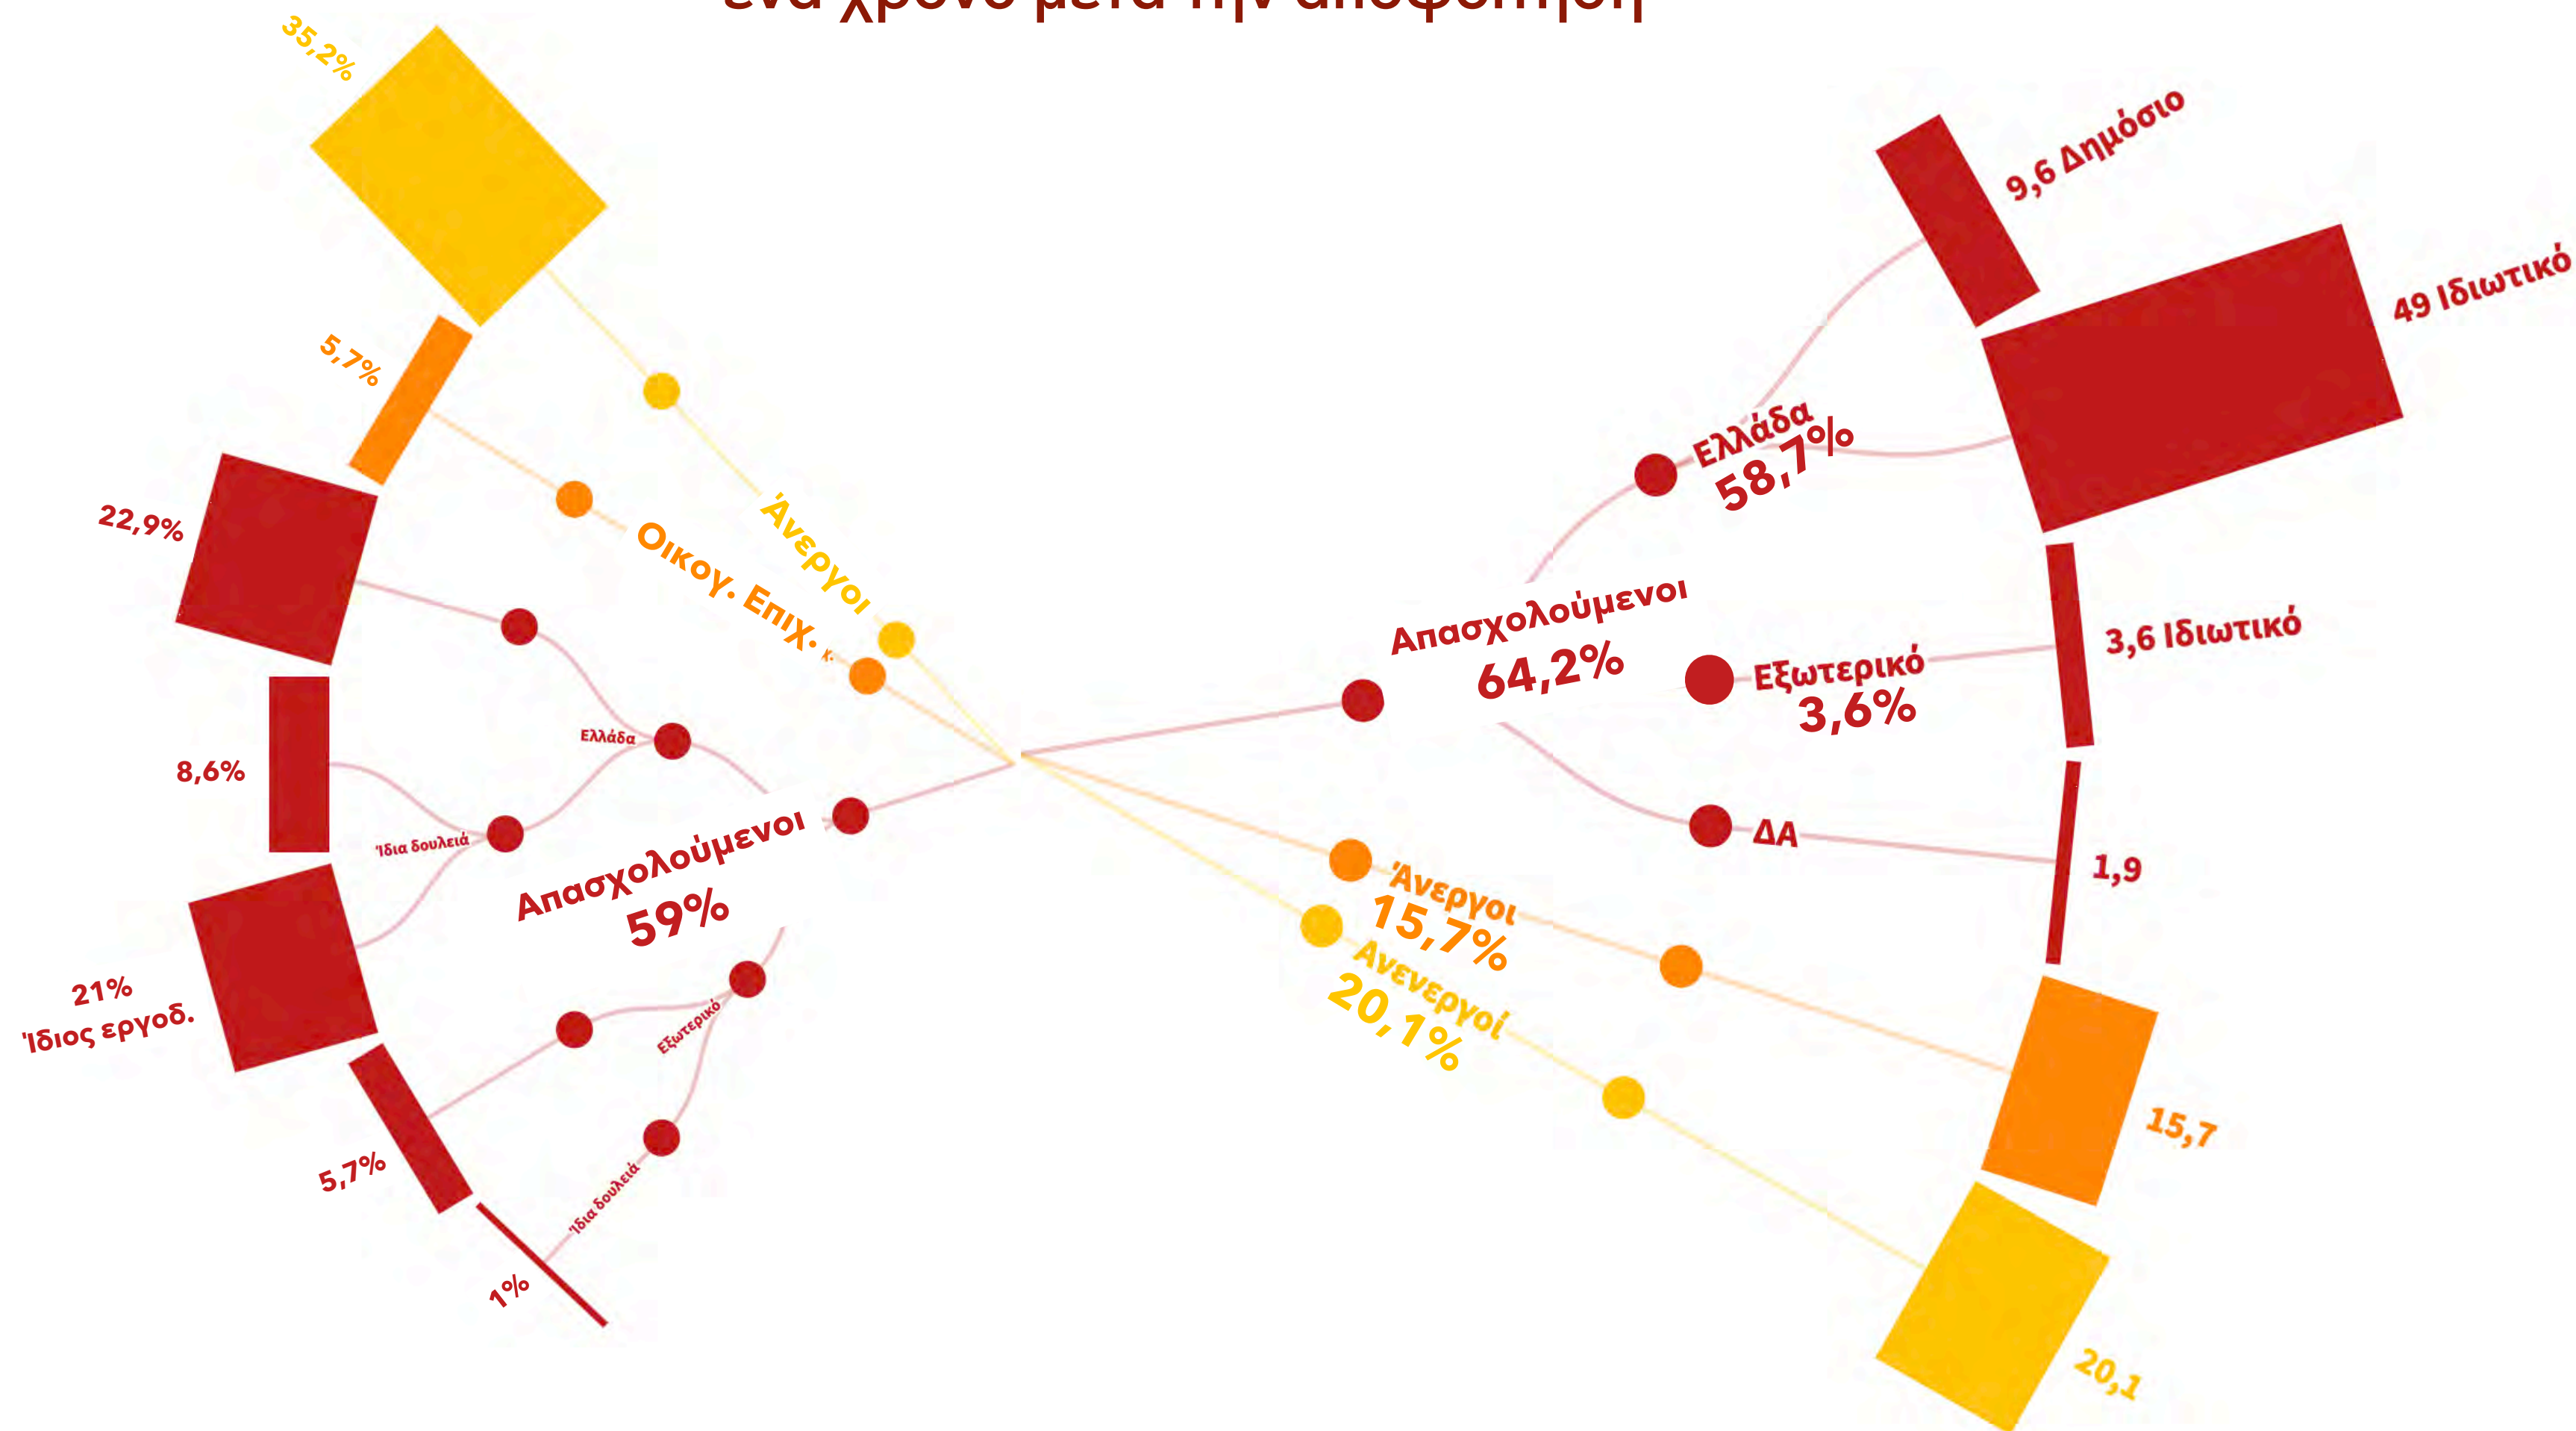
ένα χρόνο μετά την αποφοίτηση

35,2%

5,7%

22,9%

8,6%

21%
Ίδιος εργοδ.

5,7%

1%

Άνεργοι

Οικογ. Επιχ.

Ελλάδα

Ίδια δουλειά

Απασχολούμενοι
59%

Εξωτερικό

Ίδια δουλειά

9,6 Δημόσιο

49 Ιδιωτικό

Ελλάδα
58,7%

Απασχολούμενοι
64,2%

Εξωτερικό
3,6%

3,6 Ιδιωτικό

ΔΑ

1,9

Άνεργοι
15,7%

Ανενεργοί
20,1%

15,7

20,1